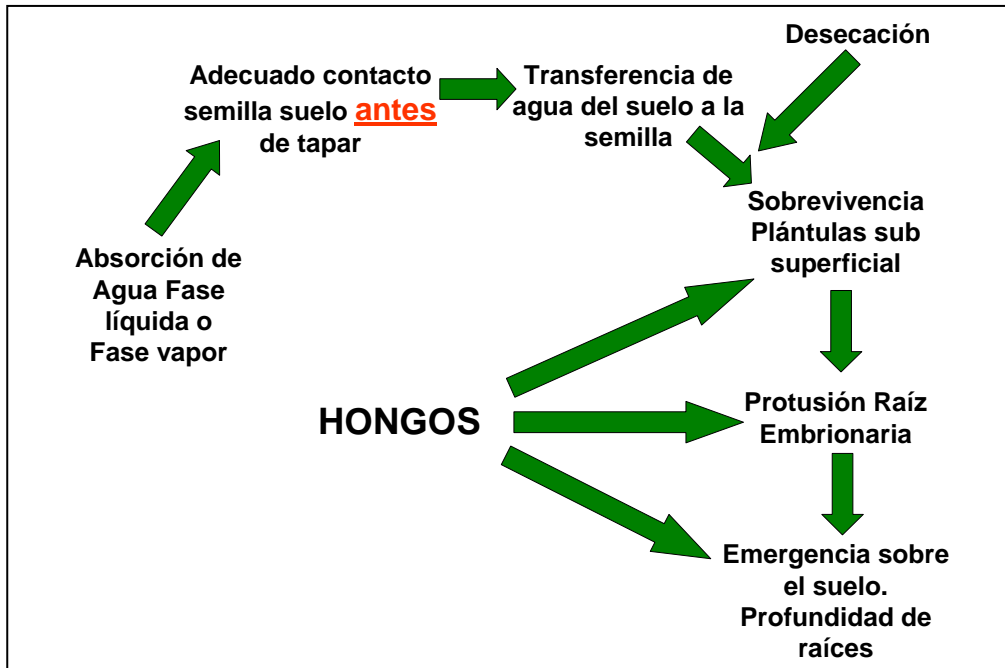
Desecación

Adecuado contacto semilla suelo antes de tapar

Transferencia de agua del suelo a la semilla

Sobrevivencia Plántulas sub superficial

Absorción de Agua Fase líquida o Fase vapor

HONGOS

Protusión Raíz Embrionaria

Emergencia sobre el suelo. Profundidad de raíces